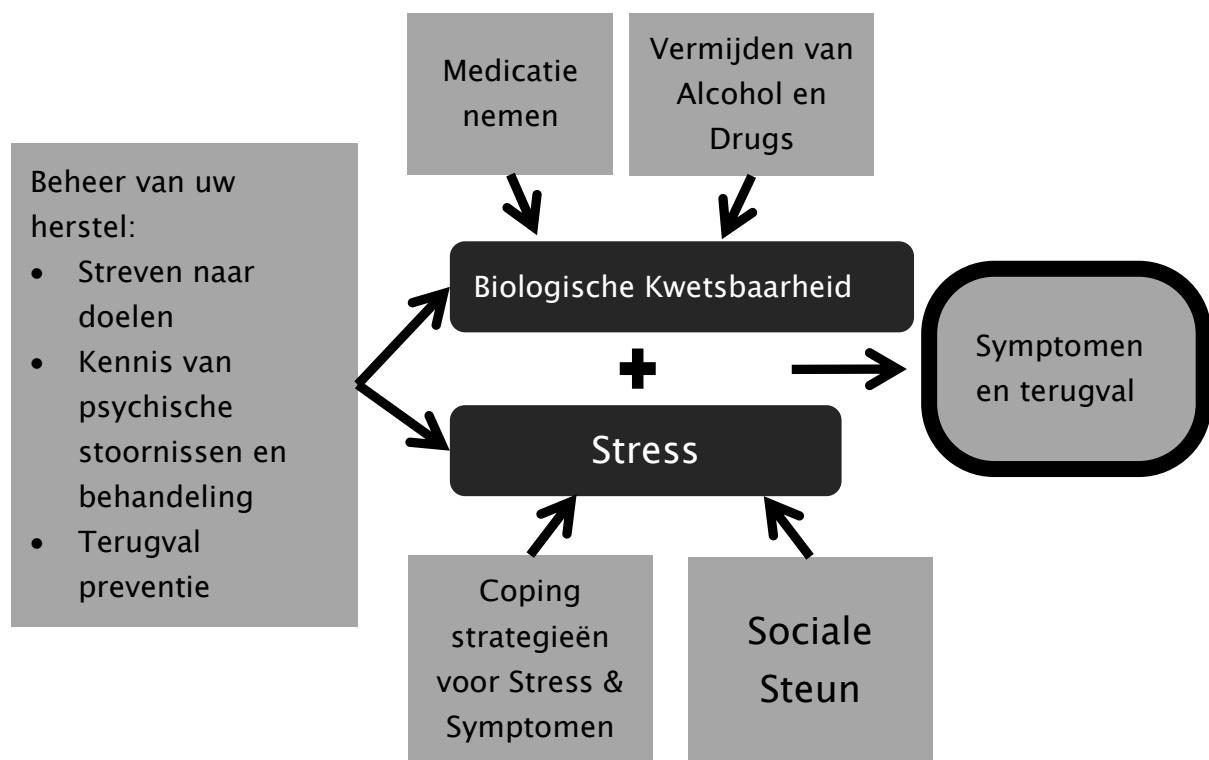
Medicatie nemen

Vermijden van Alcohol en Drugs

Beheer van uw herstel:
- Streven naar doelen
- Kennis van psychische stoornissen en behandeling
- Terugval preventie

Biologische Kwetsbaarheid

+

Stress

Symptomen en terugval

Coping strategieën voor Stress & Symptomen

Sociale Steun